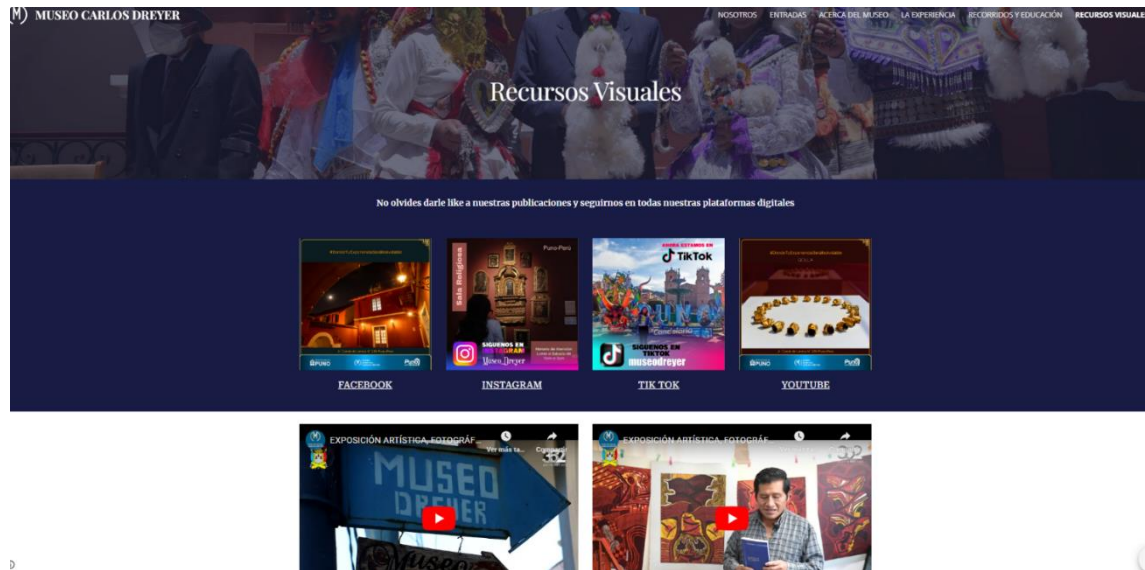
(M) MUSEO CARLOS DREYER

NOSOTROS ENTRADAS ACERCA DEL MUSEO LA EXPERIENCIA RECORRIDOS Y EDUCACIÓN RECURSOS VISUALE

Recursos Visuales

No olvides darle like a nuestras publicaciones y seguirnos en todas nuestras plataformas digitales

Sala Religiosa

Puno-Perú

SIGUENOS EN INSTAGRAM

Museo Dreyer

AHORA ESTAMOS EN TikTok

PUNO

SIGUENOS EN TIKTOK

museadreyer

FACEBOOK

INSTAGRAM

TIK TOK

YOUTUBE

EXPOSICIÓN ARTÍSTICA, FOTOGRÁF...

Ver más ta...

Cu...

MUSEO DREYER

EXPOSICIÓN ARTÍSTICA, FOTOGRÁF...